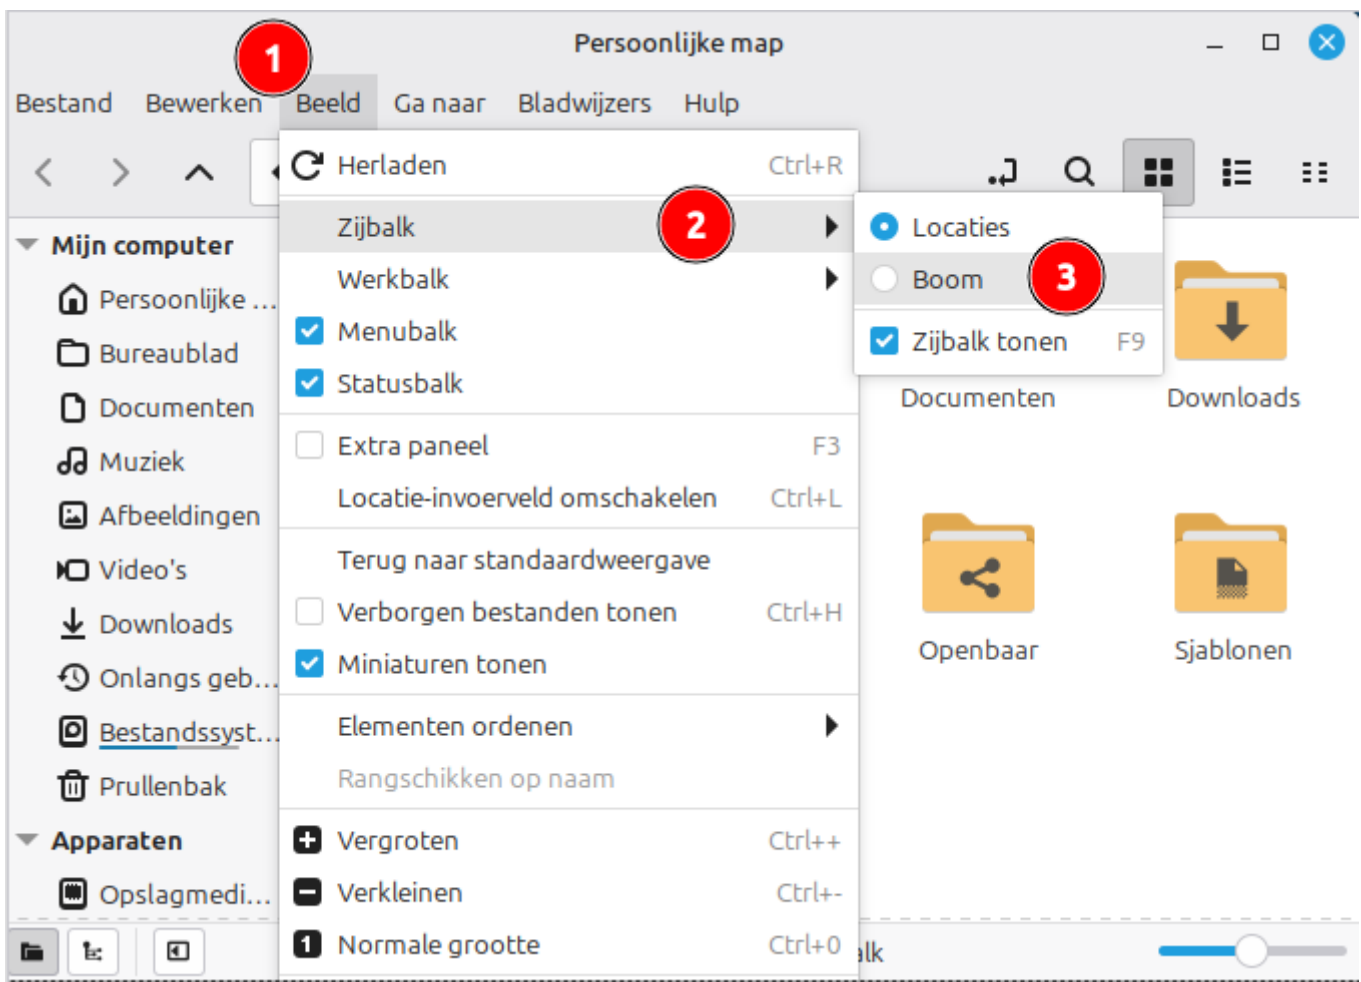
Persoonlijke map

Bestand Bewerken Beeld Ga naar Bladwijzers Hulp

1

Herladen Ctrl+R
Zijbalk
2
Werkbalk
Menubalk
Statusbalk
Extra paneel F3
Locatie-invoerveld omschakelen Ctrl+L
Terug naar standaardweergave
Verborgen bestanden tonen Ctrl+H
Miniaturen tonen
Elementen ordenen
Rangschikken op naam
Vergroten Ctrl++
Verkleinen Ctrl+-
Normale grootte Ctrl+0

Locaties
Boom
3
Zijbalk tonen F9

Mijn computer
Persoonlijke ...
Bureaublad
Documenten
Muziek
Afbeeldingen
Video's
Downloads
Onlangs geb...
Bestandssyst...
Prullenbak
Apparaten
Opslagmedi...

Documenten
Downloads
Openbaar
Sjablonen

alk